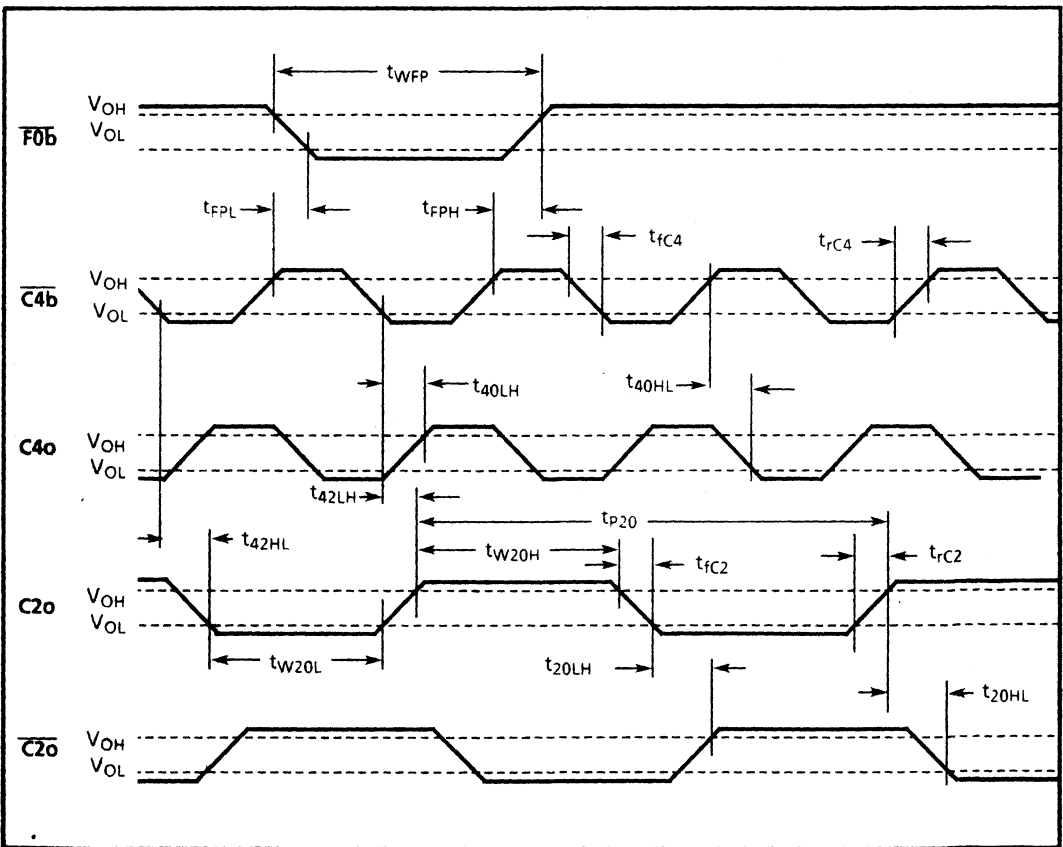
$t_{WFP}$

$\overline{F0b}$ $V_{OH}$ $V_{OL}$

$t_{FPL}$ $t_{FPH}$ $t_{fC4}$ $t_{rC4}$

$\overline{C4b}$ $V_{OH}$ $V_{OL}$

$t_{40LH}$ $t_{40HL}$

C4o $V_{OH}$ $V_{OL}$

$t_{42LH}$

$t_{P20}$

$t_{42HL}$ $t_{W20H}$ $t_{fC2}$ $t_{rC2}$

C2o $V_{OH}$ $V_{OL}$

$t_{W20L}$ $t_{20LH}$ $t_{20HL}$

$\overline{C2o}$ $V_{OH}$ $V_{OL}$